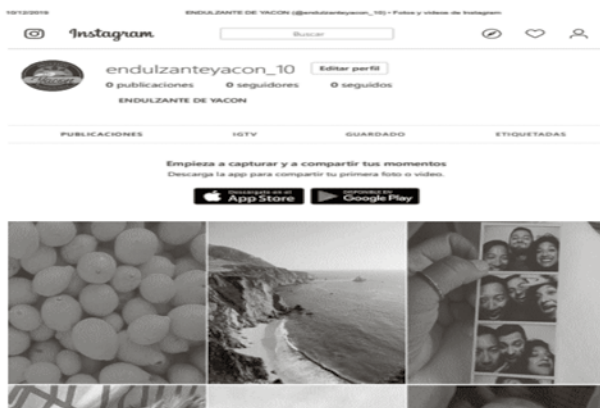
10/12/2018 ENDULZANTE DE YACON (@endulzanteyacon_10) • Fotos y videos de Instagram

Instagram

Buscar

endulzanteyacon_10 Editar perfil

0 publicaciones 0 seguidores 0 seguidos

ENDULZANTE DE YACON

PUBLICACIONES IGTV GUARDADO ETIQUETADAS

Empieza a capturar y a compartir tus momentos

Descarga la app para compartir tu primera foto o video.

Descargarlo en el App Store

DISPONIBLE EN Google Play